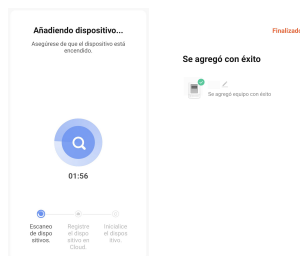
Añadiendo dispositivo...

Asegúrese de que el dispositivo está encendido.

01:56

Escaneo de dispositivos.

Registre el dispositivo en Cloud.

Inicialice el dispositivo.

Finalizado

Se agregó con éxito

Se agregó equipo con éxito